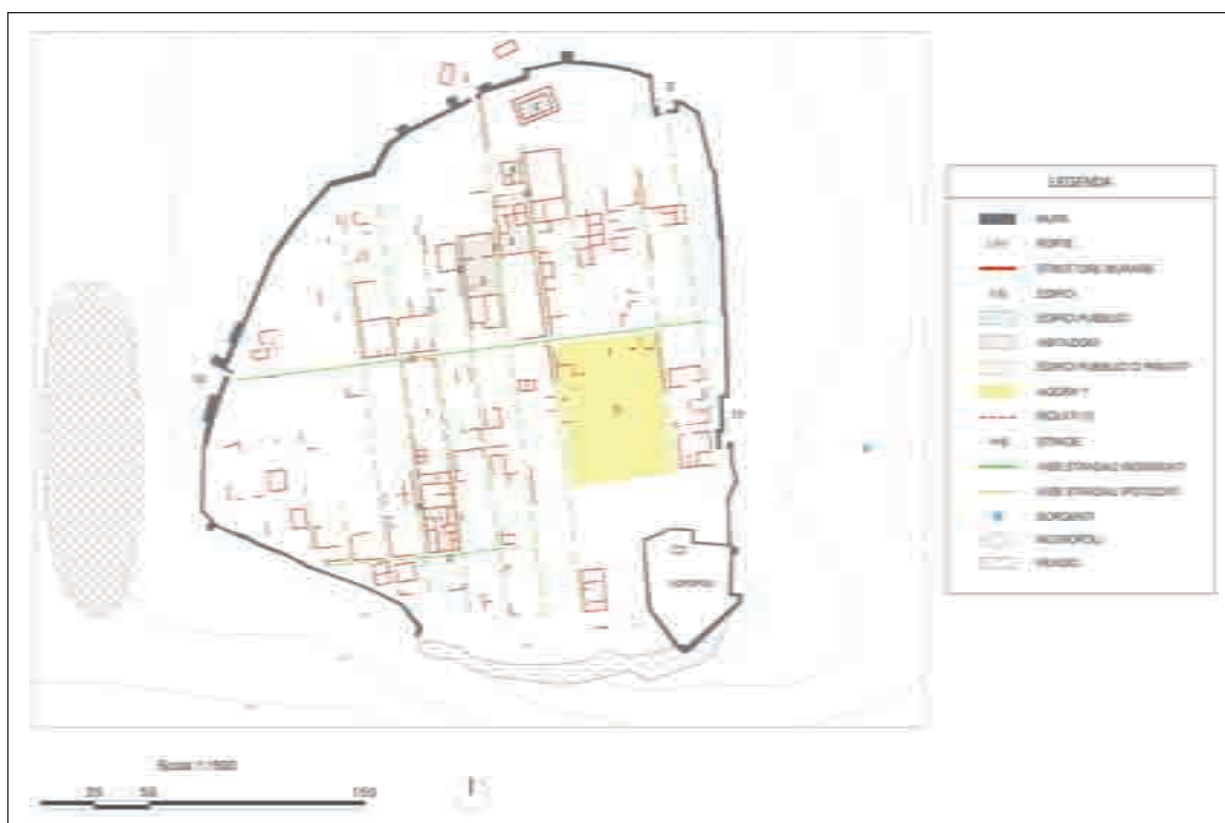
LEGENDA

MURA

PORTE

STRUTTURE MURARIE

EDIFICI

EDIFICI PUBBLICI

ABITAZIONI

EDIFICI PUBBLICI O PRIVATI

AGORA'

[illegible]

STRADE

ASSI STRADALI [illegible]

ASSI STRADALI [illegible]

SORGENTI

NECROPOLI

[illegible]

Scala 1:1500

25 50 150